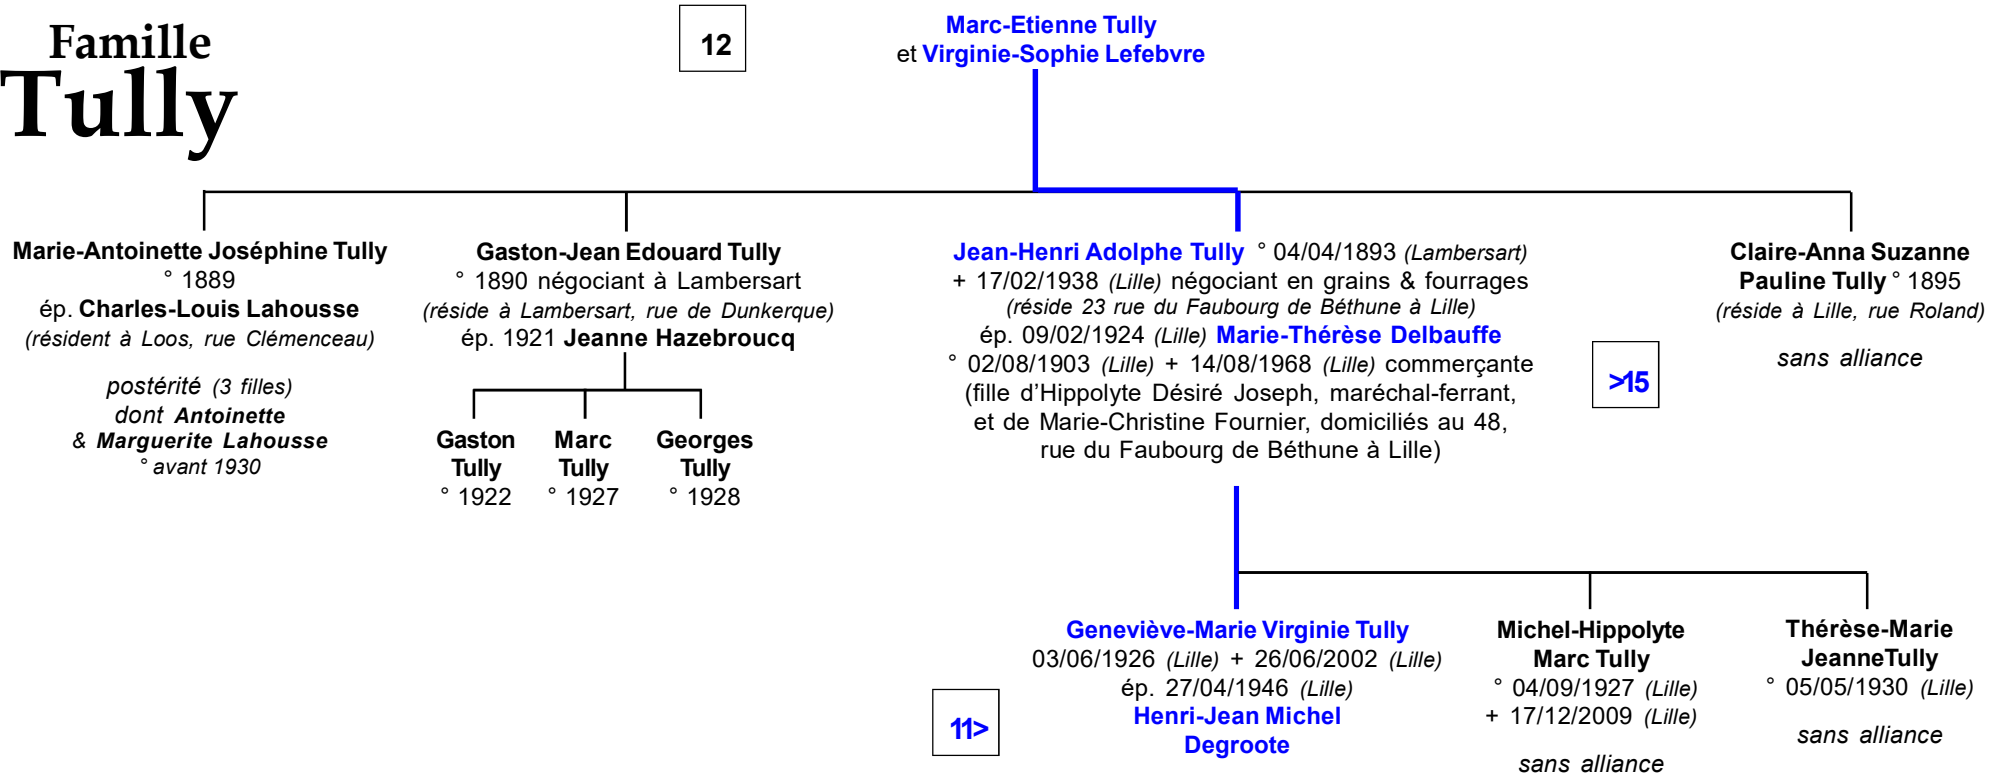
Famille
Tully

12

Marc-Etienne Tully
et Virginie-Sophie Lefebvre

Marie-Antoinette Joséphine Tully
° 1889
ép. Charles-Louis Lahousse
(résident à Loos, rue Clémenceau)

postérité (3 filles)
dont Antoinette
& Marguerite Lahousse
° avant 1930

Gaston-Jean Edouard Tully
° 1890 négociant à Lambersart
(réside à Lambersart, rue de Dunkerque)
ép. 1921 Jeanne Hazebroucq

Gaston Tully
° 1922

Marc Tully
° 1927

Georges Tully
° 1928

Jean-Henri Adolphe Tully ° 04/04/1893 (Lambersart)
+ 17/02/1938 (Lille) négociant en grains & fourrages
(réside 23 rue du Faubourg de Béthune à Lille)
ép. 09/02/1924 (Lille) Marie-Thérèse Delbauffe
° 02/08/1903 (Lille) + 14/08/1968 (Lille) commerçante
(fille d'Hippolyte Désiré Joseph, maréchal-ferrant, et de Marie-Christine Fournier, domiciliés au 48, rue du Faubourg de Béthune à Lille)

>15

Claire-Anna Suzanne
Pauline Tully ° 1895
(réside à Lille, rue Roland)

sans alliance

11>

Geneviève-Marie Virginie Tully
03/06/1926 (Lille) + 26/06/2002 (Lille)
ép. 27/04/1946 (Lille)
Henri-Jean Michel
Degroote

Michel-Hippolyte
Marc Tully
° 04/09/1927 (Lille)
+ 17/12/2009 (Lille)

sans alliance

Thérèse-Marie
JeanneTully
° 05/05/1930 (Lille)

sans alliance